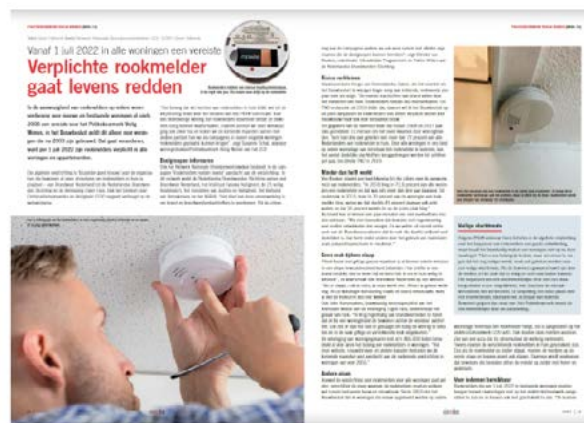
Vanaf 1 juli 2022 in alle woningen een vereiste

Verplichte rookmelder gaat levens redden

In de woningwet van rookmelder op iedere woonverdieping voor nieuwe en bestaande woningen al sinds 2003 van een Politieke besluit Wolg Wonen, in het Bouwbesluit zullen dit alleen voor woningen die na 2003 zijn gebouwd. Dat gaat veranderen, want per 1 juli 2022 zijn rookmelders verplicht in alle woningen en appartementen.

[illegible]

Voordat het werkt

Rookmelder

Bewoners informeren

Zorg voor rookmelders

Blijven in de informatie

Wat doe je in het eerst?

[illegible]